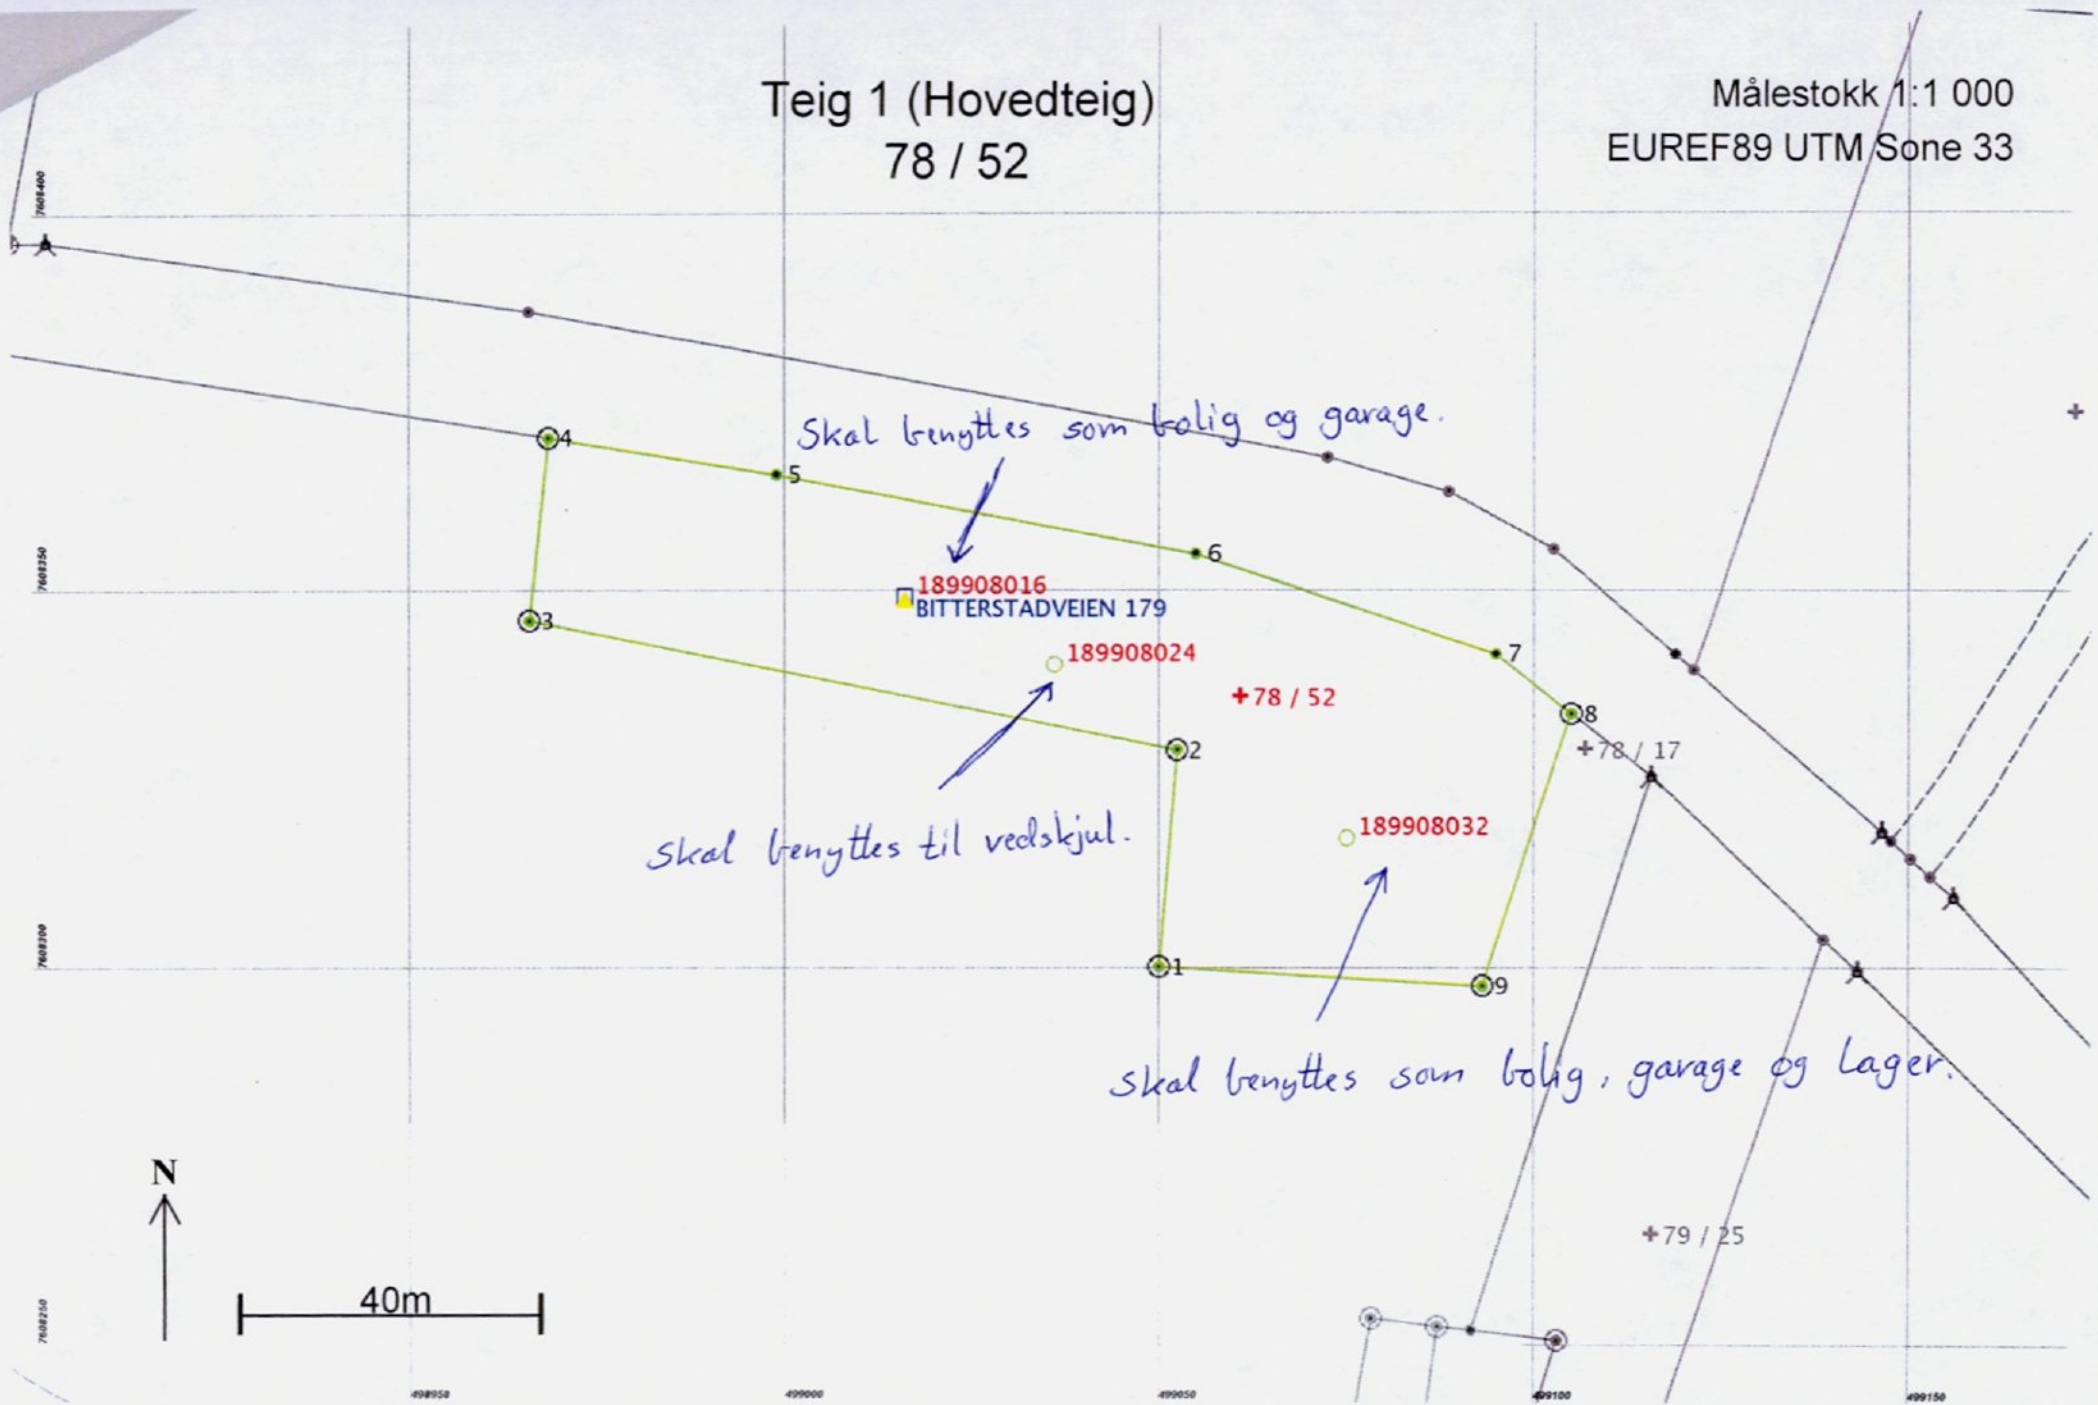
Teig 1 (Hovedteig)
78 / 52

Målestokk 1:1 000
EUREF89 UTM Sone 33

7608400

Skal benyttes som bolig og garage.

4
5
6
7
8
3
2
1
9

7608350

189908016
BITTERSTADVEIEN 179

189908024

+78 / 52

+78 / 17

Skal benyttes til vedskjul.

189908032

7608300

Skal benyttes som bolig, garage og Lager.

+79 / 25

N

40m

7608250

498950
499000
499050
499100
499150